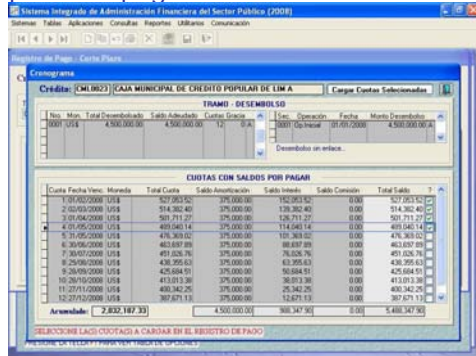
Sistema Integrado de Administración Financiera del Sector Público (2008)
Sistemas Tablas Aplicaciones Consultas Reportes Utilitarios Comunicación

Registro de Pago - Corto Plazo

Cronograma

Crédito: EML0023 CAJA MUNICIPAL DE CREDITO POPULAR DE LIM A
Cargar Cuotas Seleccionadas

TRAMO - DESEMBOLSO

| Nro. | Mon. | Total Desembolsado | Saldo Adeudado | Cuotas | Gracia |
|---|---|---|---|---|---|
| 0001 | US$ | 4,500,000.00 | 4,500,000.00 | 12 | 0 A |

| Sec. | Operación | Fecha | Monto Desembolso |
|---|---|---|---|
| 0001 | Op.Inicial | 01/01/2000 | 4,500,000.00 A |

Desembolso sin enlace...

CUOTAS CON SALDOS POR PAGAR

| Cuota | Fecha Venc. | Moneda | Total Cuota | Saldo Amortización | Saldo Interés | Saldo Comisión | Total Saldo | ? |
|---|---|---|---|---|---|---|---|---|
| 1 | 01/02/2000 | US$ | 527,053.52 | 375,000.00 | 152,053.52 | 0.00 | 527,053.52 | |
| 2 | 02/03/2000 | US$ | 514,382.40 | 375,000.00 | 139,382.40 | 0.00 | 514,382.40 | |
| 3 | 01/04/2000 | US$ | 501,711.27 | 375,000.00 | 126,711.27 | 0.00 | 501,711.27 | |
| 4 | 01/05/2000 | US$ | 489,040.14 | 375,000.00 | 114,040.14 | 0.00 | 489,040.14 | |
| 5 | 31/05/2000 | US$ | 476,369.02 | 375,000.00 | 101,369.02 | 0.00 | 476,369.02 | |
| 6 | 30/06/2000 | US$ | 463,697.89 | 375,000.00 | 88,697.89 | 0.00 | 463,697.89 | |
| 7 | 30/07/2000 | US$ | 451,026.76 | 375,000.00 | 76,026.76 | 0.00 | 451,026.76 | |
| 8 | 29/08/2000 | US$ | 438,355.63 | 375,000.00 | 63,355.63 | 0.00 | 438,355.63 | |
| 9 | 28/09/2000 | US$ | 425,684.51 | 375,000.00 | 50,684.51 | 0.00 | 425,684.51 | |
| 10 | 28/10/2000 | US$ | 413,013.38 | 375,000.00 | 38,013.38 | 0.00 | 413,013.38 | |
| 11 | 27/11/2000 | US$ | 400,342.25 | 375,000.00 | 25,342.25 | 0.00 | 400,342.25 | |
| 12 | 27/12/2000 | US$ | 387,671.13 | 375,000.00 | 12,671.13 | 0.00 | 387,671.13 | |

Acumulado: 2,832,187.33 | 4,500,000.00 | 988,347.90 | 0.00 | 5,488,347.90

SELECCIONE LA(S) CUOTA(S) A CARGAR EN EL REGISTRO DE PAGO

PRESIONE LA TECLA F1 PARA VER TABLA DE OPCIONES